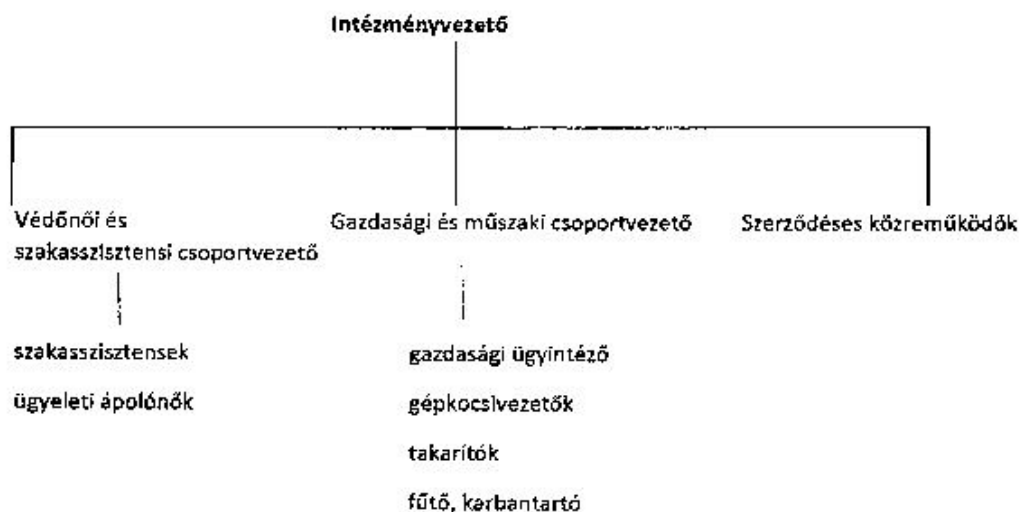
Intézményvezető

Védőnői és szakasszisztensi csoportvezető

Gazdasági és műszaki csoportvezető

Szerződéses közreműködők

szakasszisztensek

ügyeleti ápolónők

gazdasági ügyintéző

gépkocsivezetők

takarítók

fűtő, karbantartó